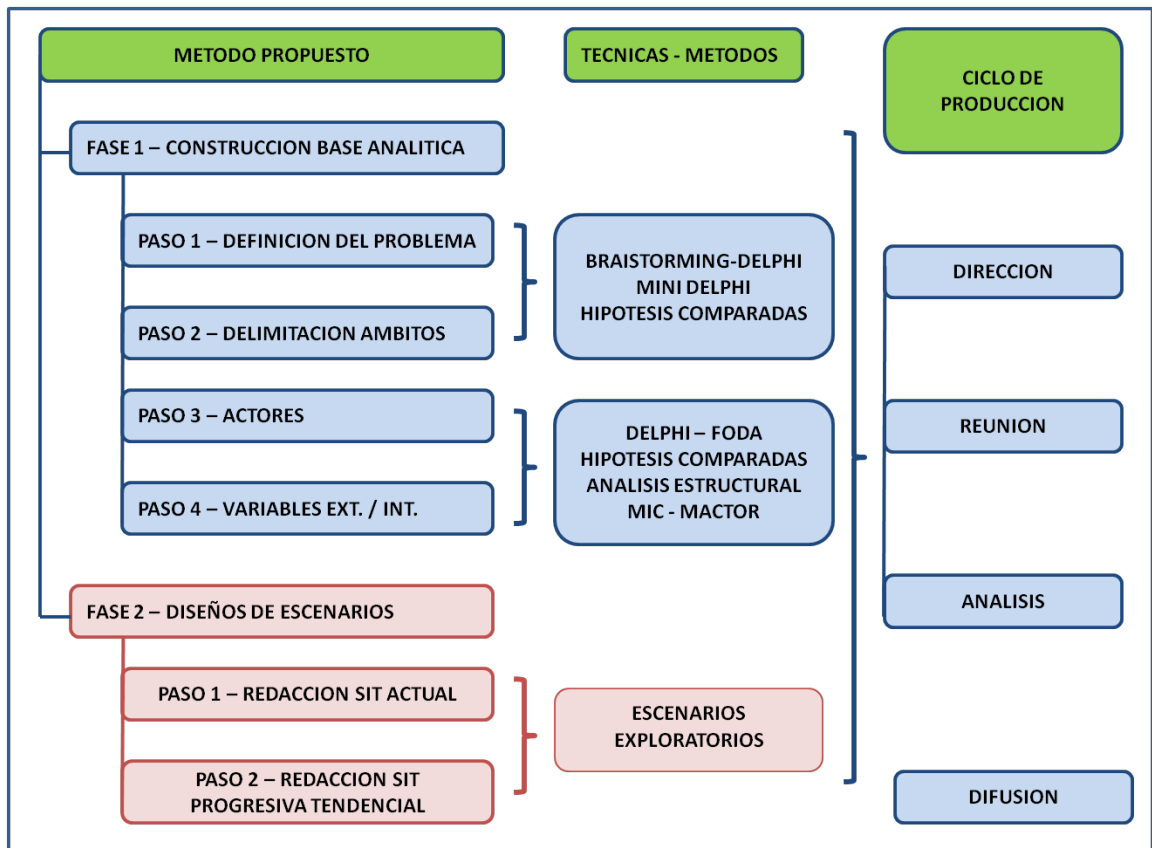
METODO PROPUESTO

TECNICAS - METODOS

CICLO DE PRODUCCION

FASE 1 – CONSTRUCCION BASE ANALITICA

PASO 1 – DEFINICION DEL PROBLEMA

PASO 2 – DELIMITACION AMBITOS

BRAISTORMING-DELPHI
MINI DELPHI
HIPOTESIS COMPARADAS

DIRECCION

PASO 3 – ACTORES

PASO 4 – VARIABLES EXT. / INT.

DELPHI – FODA
HIPOTESIS COMPARADAS
ANALISIS ESTRUCTURAL
MIC - MACTOR

REUNION

FASE 2 – DISEÑOS DE ESCENARIOS

ANALISIS

PASO 1 – REDACCION SIT ACTUAL

PASO 2 – REDACCION SIT PROGRESIVA TENDENCIAL

ESCENARIOS EXPLORATORIOS

DIFUSION